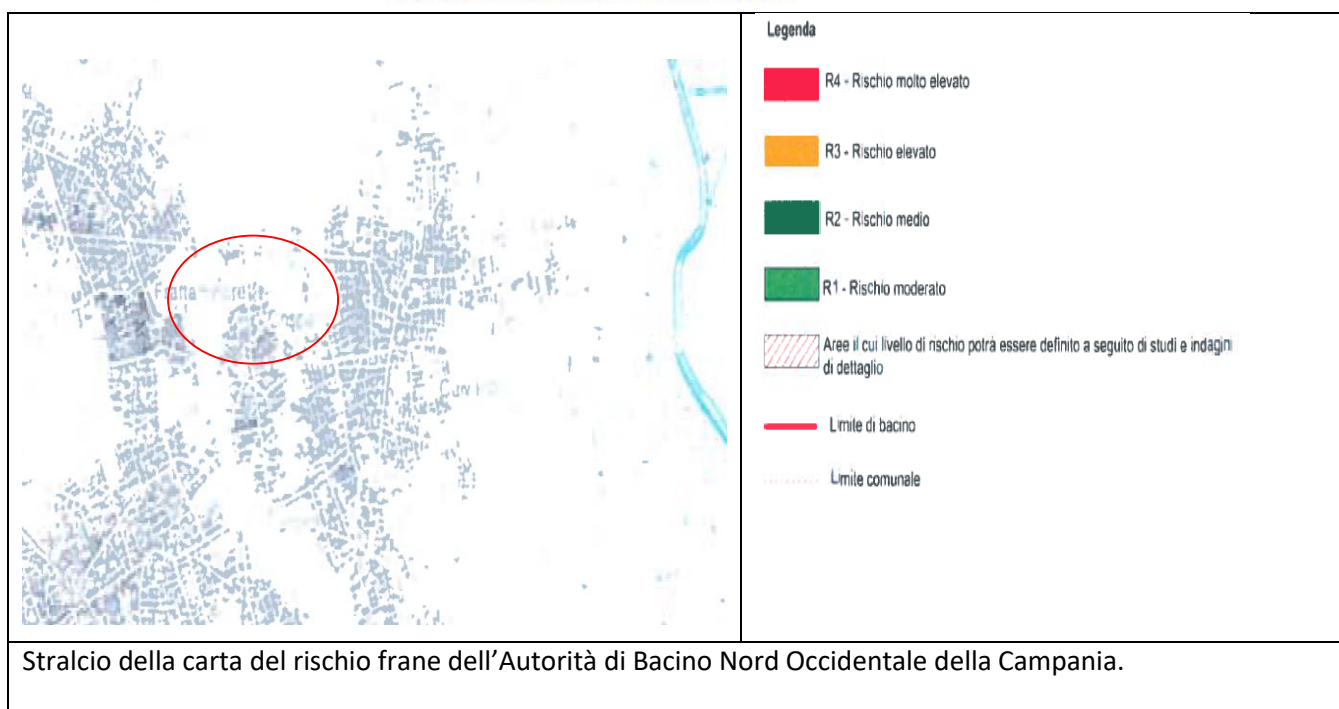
| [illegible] | Legenda<br><br>R4 - Rischio molto elevato<br><br>R3 - Rischio elevato<br><br>R2 - Rischio medio<br><br>R1 - Rischio moderato<br><br>Aree il cui livello di rischio potrà essere definito a seguito di studi e indagini di dettaglio<br><br>Limite di bacino<br><br>Limite comunale |
|---|---|
| Stralcio della carta del rischio frane dell’Autorità di Bacino Nord Occidentale della Campania. | |